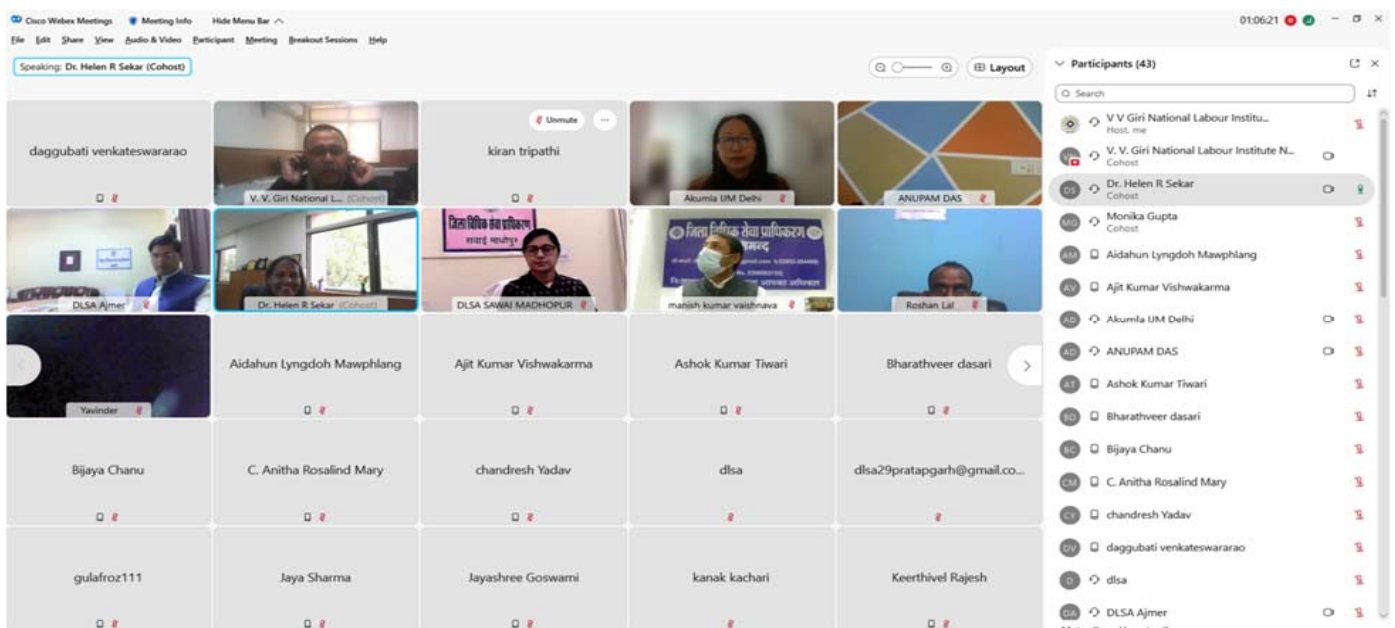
Cisco Webex Meetings   Meeting Info   Hide Menu Bar

File  Edit  Share  View  Audio & Video  Participant  Meeting  Breakout Sessions  Help

01:06:21

Speaking: Dr. Helen R Sekar (Cohost)

Layout

daggubati venkateswararao

V. V. Giri National L... (Cohost)

Unmute

kiran tripathi

Akumla UM Delhi

ANUPAM DAS

DLSA Ajmer

Dr. Helen R Sekar (Cohost)

जिला विधिक सेवा प्राधिकरण सवाई माधोपुर

DLSA SAWAI MADHOPUR

जिला विधिक सेवा प्राधिकरण

manish kumar vaishnava

Roshan Lal

Yavinder

Aidahun Lyngdoh Mawphlang

Ajit Kumar Vishwakarma

Ashok Kumar Tiwari

Bharathveer dasari

Bijaya Chanu

C. Anitha Rosalind Mary

chandresh Yadav

dlsa

dlsa29pratapgarh@gmail.co...

gulafroz111

Jaya Sharma

Jayashree Goswami

kanak kachari

Keerthivel Rajesh

Participants (43)

Search

V V Giri National Labour Institu...
Host, me

V. V. Giri National Labour Institute N...
Cohost

DS Dr. Helen R Sekar
Cohost

MG Monika Gupta
Cohost

AM Aidahun Lyngdoh Mawphlang

AV Ajit Kumar Vishwakarma

AD Akumla UM Delhi

AD ANUPAM DAS

AT Ashok Kumar Tiwari

BD Bharathveer dasari

BC Bijaya Chanu

CM C. Anitha Rosalind Mary

CY chandresh Yadav

DV daggubati venkateswararao

D dlsa

DA DLSA Ajmer